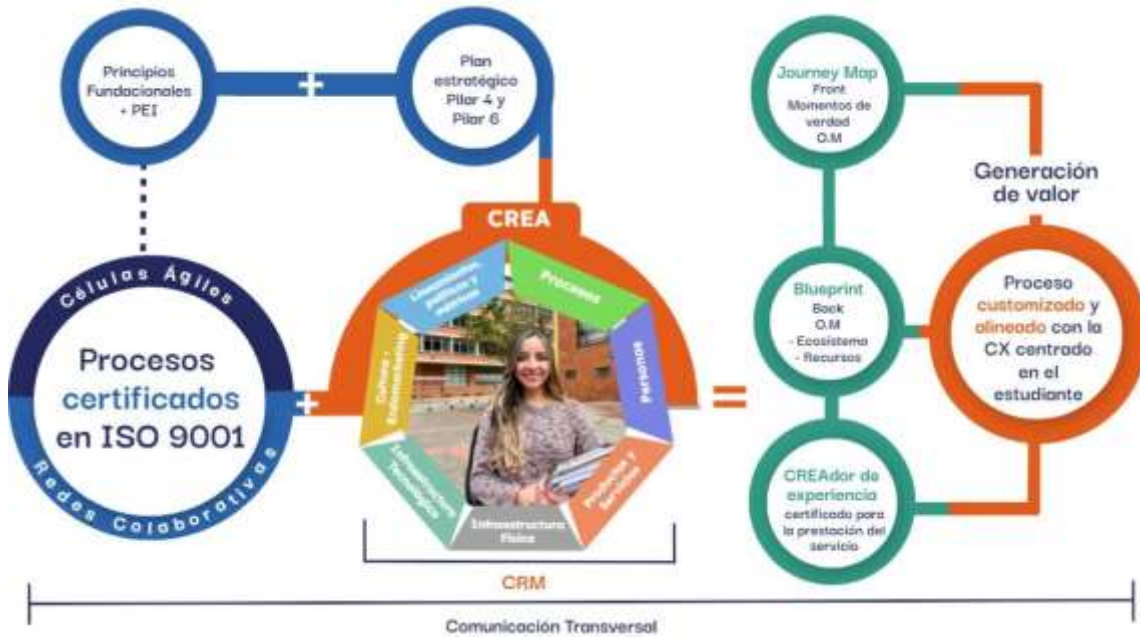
Principios Fundacionales + PEI

+

Plan estratégico Pilar 4 y Pilar 6

Células Ágiles

Procesos certificados en ISO 9001

Redes Colaborativas

+

CREA

Lineamientos, políticas y métricas

Procesos

Personas

Productos y Servicios

Infraestructura Física

Infraestructura Tecnológica

Cultura - Endomarketing

CRM

=

Journey Map
Front
Momentos de verdad
O.M

Generación de valor

Blueprint
Back
O.M
- Ecosistema
- Recursos

Proceso customizado y alineado con la CX centrado en el estudiante

CREAdor de experiencia
certificado para la prestación del servicio

Comunicación Transversal